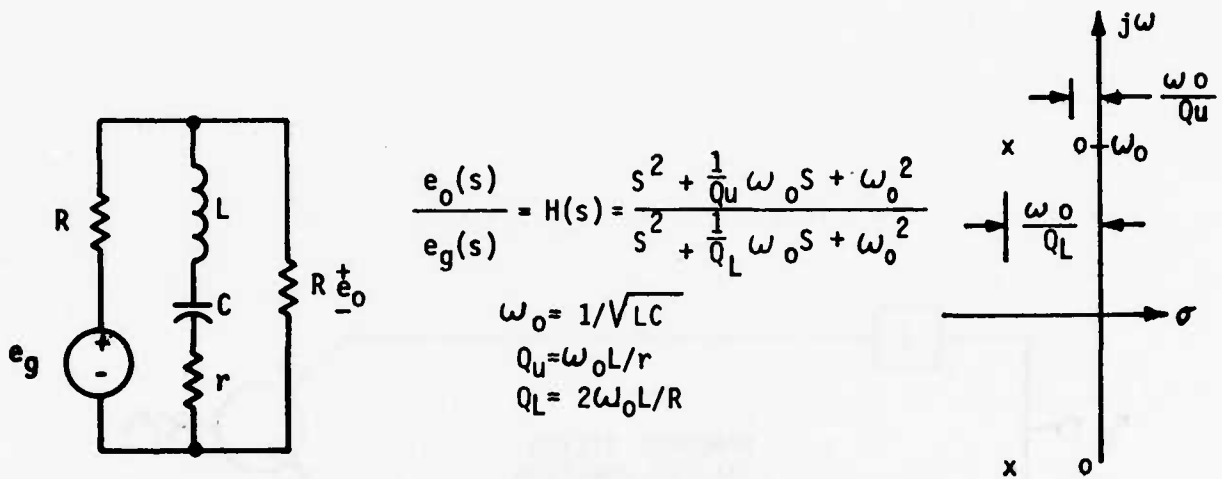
R

L

C

R $\underset{-}{\overset{+}{e_o}}$

$e_g$

+

-

r

$\frac{e_o(s)}{e_g(s)} = H(s) = \frac{S^2 + \frac{1}{Q_u}\omega_o S + \omega_o^2}{S^2 + \frac{1}{Q_L}\omega_o S + \omega_o^2}$

$\omega_o = 1/\sqrt{LC}$

$Q_u = \omega_o L/r$

$Q_L = 2\omega_o L/R$

$j\omega$

$\frac{\omega_o}{Q_u}$

x

o

$\omega_o$

$\frac{\omega_o}{Q_L}$

$\sigma$

x

o